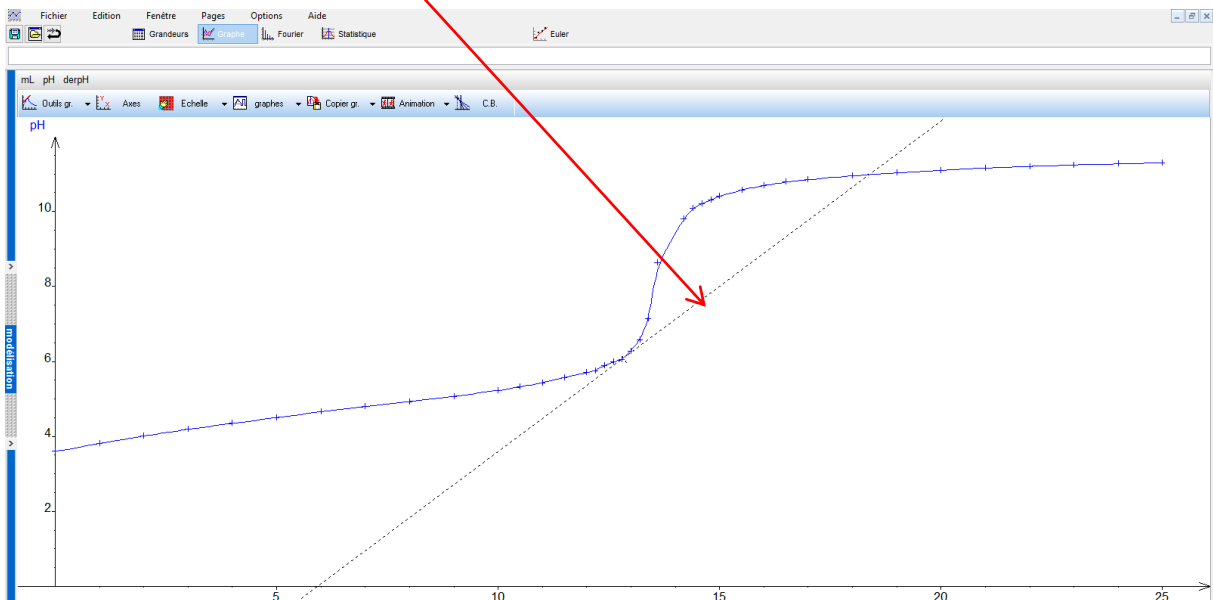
Fichier Edition Fenêtre Pages Options Aide

Grandeurs Graphe Fourier Statistique Euler

mL pH derpH

Outils gr. Axes Echelle graphes Copier gr. Animation C.B.

pH

10

8

6

4

2

5 10 15 20 25

modélisation